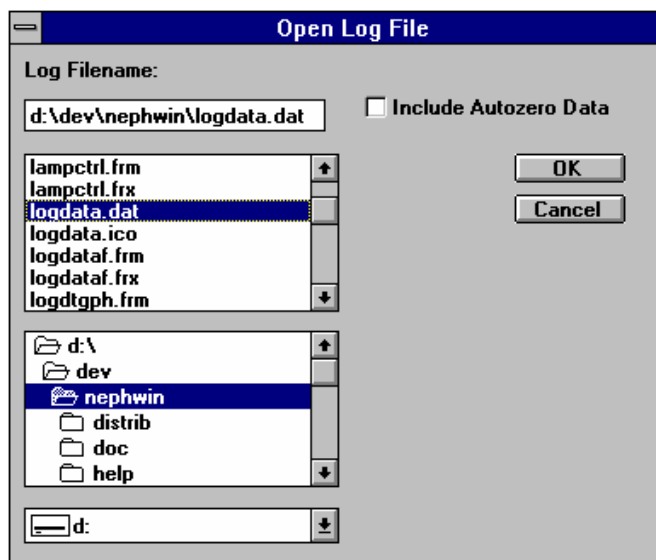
Open Log File

Log Filename:

d:\dev\nephwin\logdata.dat

Include Autozero Data

lampctrl.frm
lampctrl.frx
logdata.dat
logdata.ico
logdataf.frm
logdataf.frx
logdtgph.frm

OK

Cancel

d:\
dev
nephwin
distrib
doc
help

d: